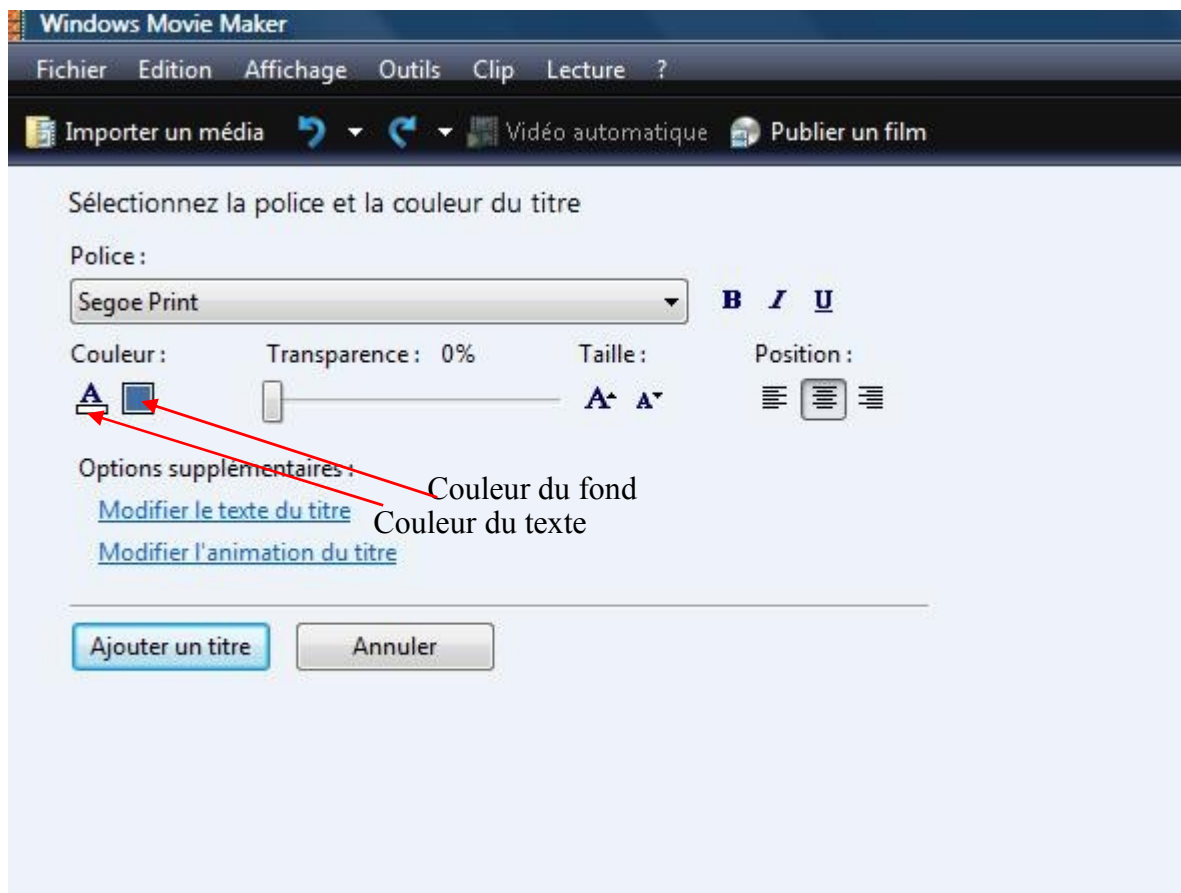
Windows Movie Maker

Fichier Edition Affichage Outils Clip Lecture ?

Importer un média Vidéo automatique Publier un film

Sélectionnez la police et la couleur du titre

Police :

Segoe Print

B I U

Couleur : Transparence : 0% Taille : Position :

Options supplémentaires :

Modifier le texte du titre

Modifier l'animation du titre

Couleur du fond

Couleur du texte

Ajouter un titre Annuler